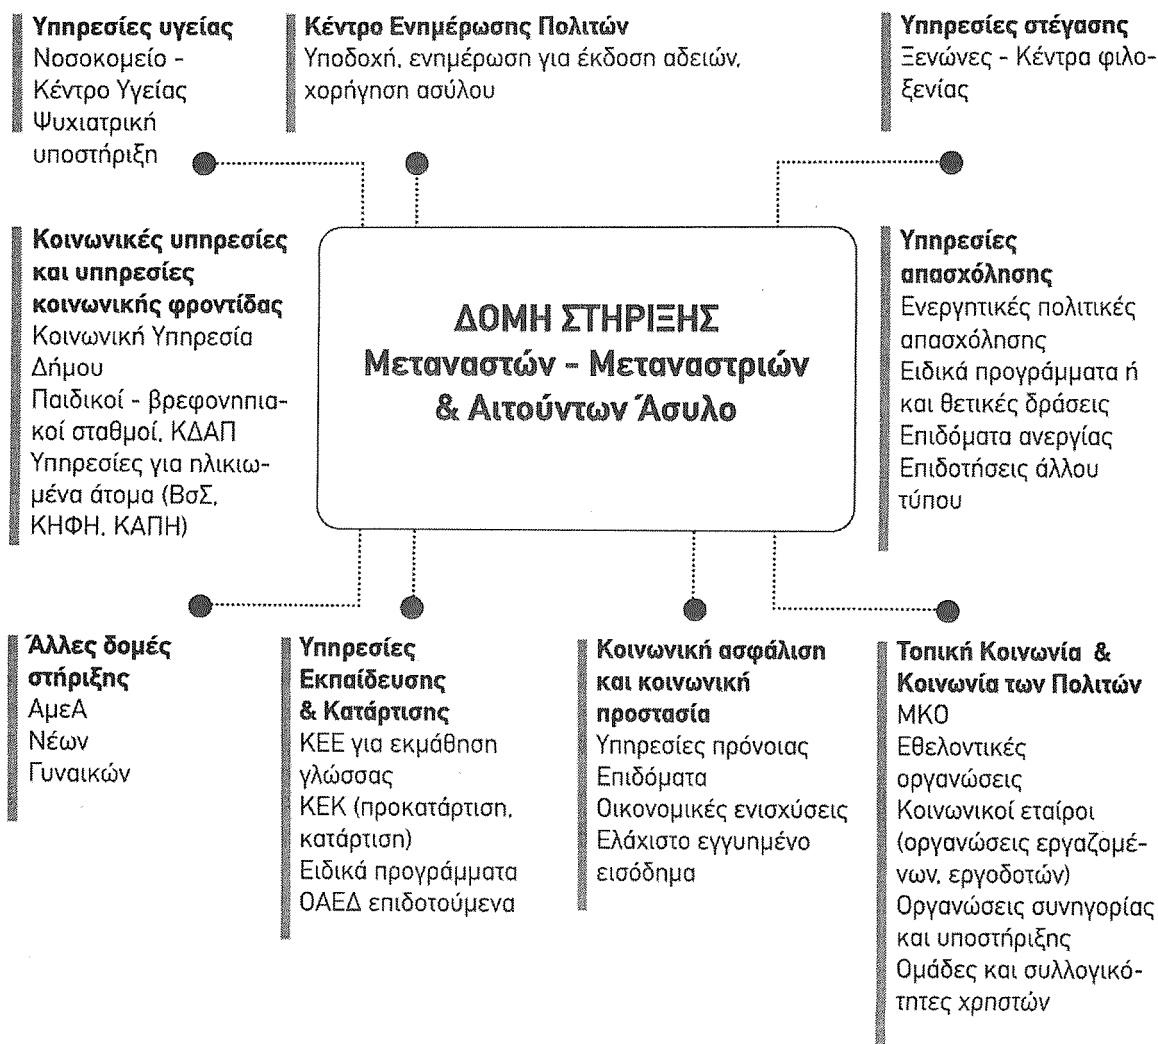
**Υπηρεσίες υγείας**
Νοσοκομείο - Κέντρο Υγείας
Ψυχιατρική υποστήριξη

**Κέντρο Ενημέρωσης Πολιτών**
Υποδοχή, ενημέρωση για έκδοση αδειών, χορήγηση ασύλου

**Υπηρεσίες στέγασης**
Ξενώνες - Κέντρα φιλοξενίας

**Κοινωνικές υπηρεσίες και υπηρεσίες κοινωνικής φροντίδας**
Κοινωνική Υπηρεσία Δήμου
Παιδικοί - βρεφονηπιακοί σταθμοί, ΚΔΑΠ
Υπηρεσίες για ηλικιωμένα άτομα (ΒσΣ, ΚΗΦΗ, ΚΑΠΗ)

**ΔΟΜΗ ΣΤΗΡΙΞΗΣ Μεταναστών - Μεταναστριών & Αιτούντων Άσυλο**

**Υπηρεσίες απασχόλησης**
Ενεργητικές πολιτικές απασχόλησης
Ειδικά προγράμματα ή και θετικές δράσεις
Επιδόματα ανεργίας
Επιδοτήσεις άλλου τύπου

**Άλλες δομές στήριξης**
ΑμεΑ
Νέων
Γυναικών

**Υπηρεσίες Εκπαίδευσης & Κατάρτισης**
ΚΕΕ για εκμάθηση γλώσσας
ΚΕΚ (προκατάρτιση, κατάρτιση)
Ειδικά προγράμματα ΟΑΕΔ επιδοτούμενα

**Κοινωνική ασφάλιση και κοινωνική προστασία**
Υπηρεσίες πρόνοιας
Επιδόματα
Οικονομικές ενισχύσεις
Ελάχιστο εγγυημένο εισόδημα

**Τοπική Κοινωνία & Κοινωνία των Πολιτών**
ΜΚΟ
Εθελοντικές οργανώσεις
Κοινωνικοί εταίροι (οργανώσεις εργαζομένων, εργοδοτών)
Οργανώσεις συνηγορίας και υποστήριξης
Ομάδες και συλλογικότητες χρηστών